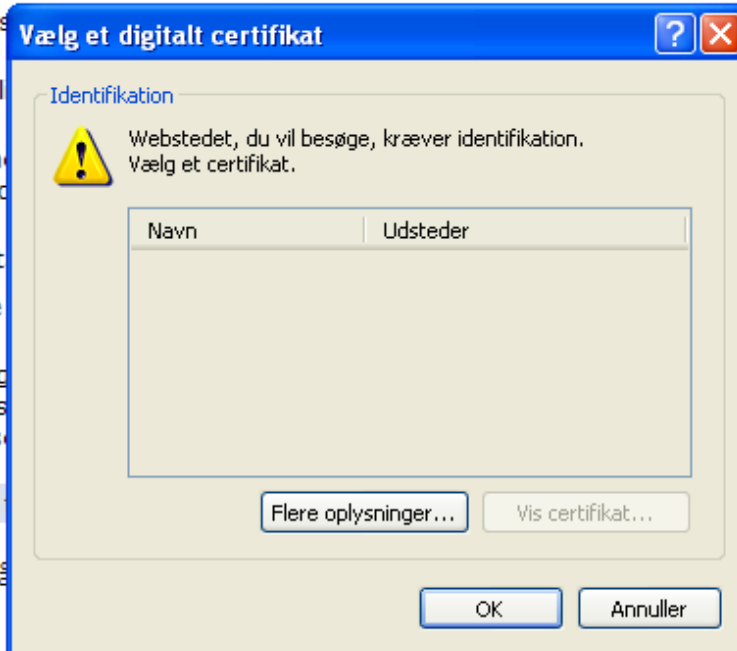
Vælg et digitalt certifikat

?

Identifikation

Webstedet, du vil besøge, kræver identifikation.
Vælg et certifikat.

| Navn | Udsteder |
|---|---|

Flere oplysninger... Vis certifikat...

OK Annuller